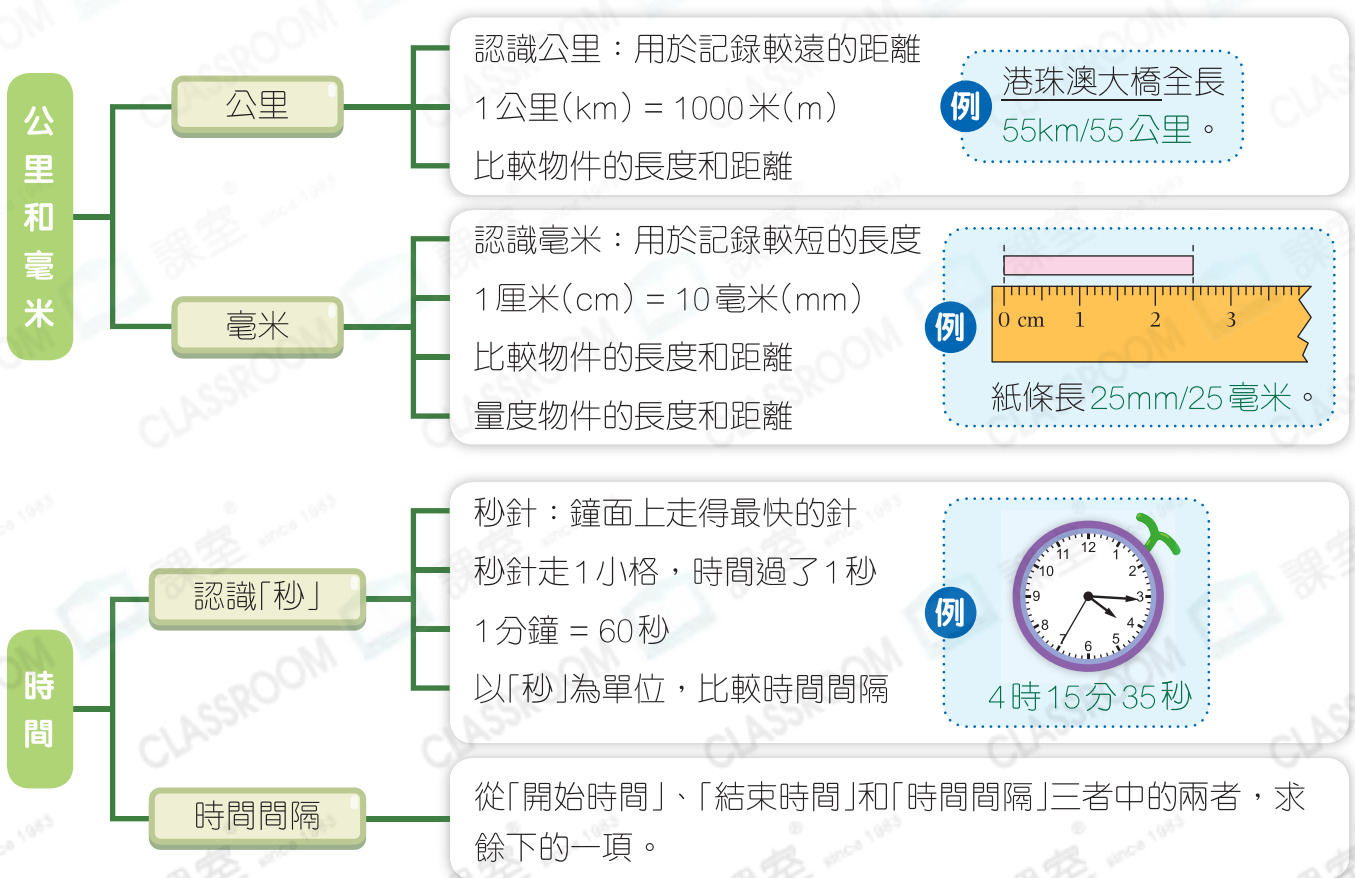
公里和毫米

公里

認識公里：用於記錄較遠的距離

1公里(km) = 1000米(m)

比較物件的長度和距離

例 港珠澳大橋全長 55km/55公里。

毫米

認識毫米：用於記錄較短的長度

1厘米(cm) = 10毫米(mm)

比較物件的長度和距離

量度物件的長度和距離

例 0 cm 1 2 3

紙條長25mm/25毫米。

時間

認識「秒」

秒針：鐘面上走得最快的針

秒針走1小格，時間過了1秒

1分鐘 = 60秒

以「秒」為單位，比較時間間隔

例 12 1 2 3 4 5 6 7 8 9 10 11

4時15分35秒

時間間隔

從「開始時間」、「結束時間」和「時間間隔」三者中的兩者，求餘下的一項。

CLASSROOM 課室 since 1983